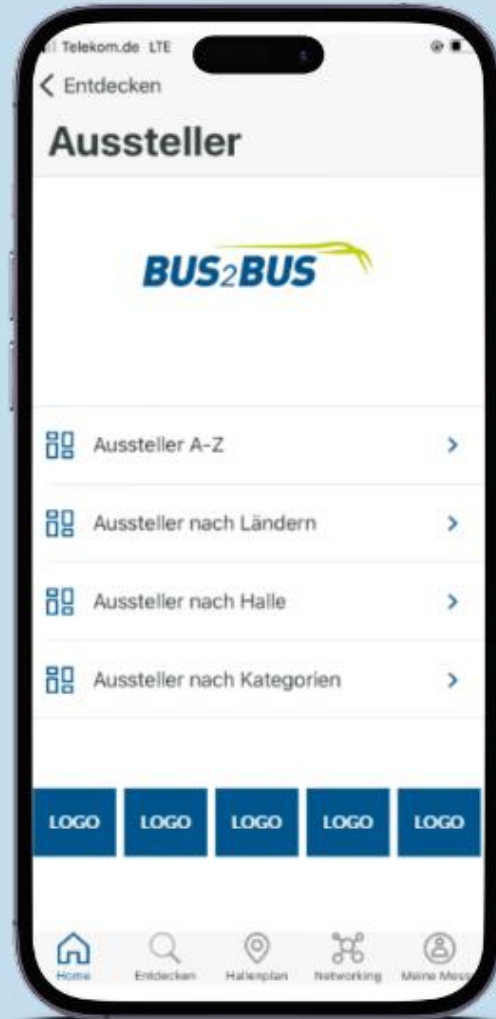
Telekom.de LTE

< Entdecken

Aussteller

BUS2BUS

Aussteller A-Z >

Aussteller nach Ländern >

Aussteller nach Halle >

Aussteller nach Kategorien >

LOGO LOGO LOGO LOGO LOGO

Home Entdecken Hallenplan Networking Meine Mess